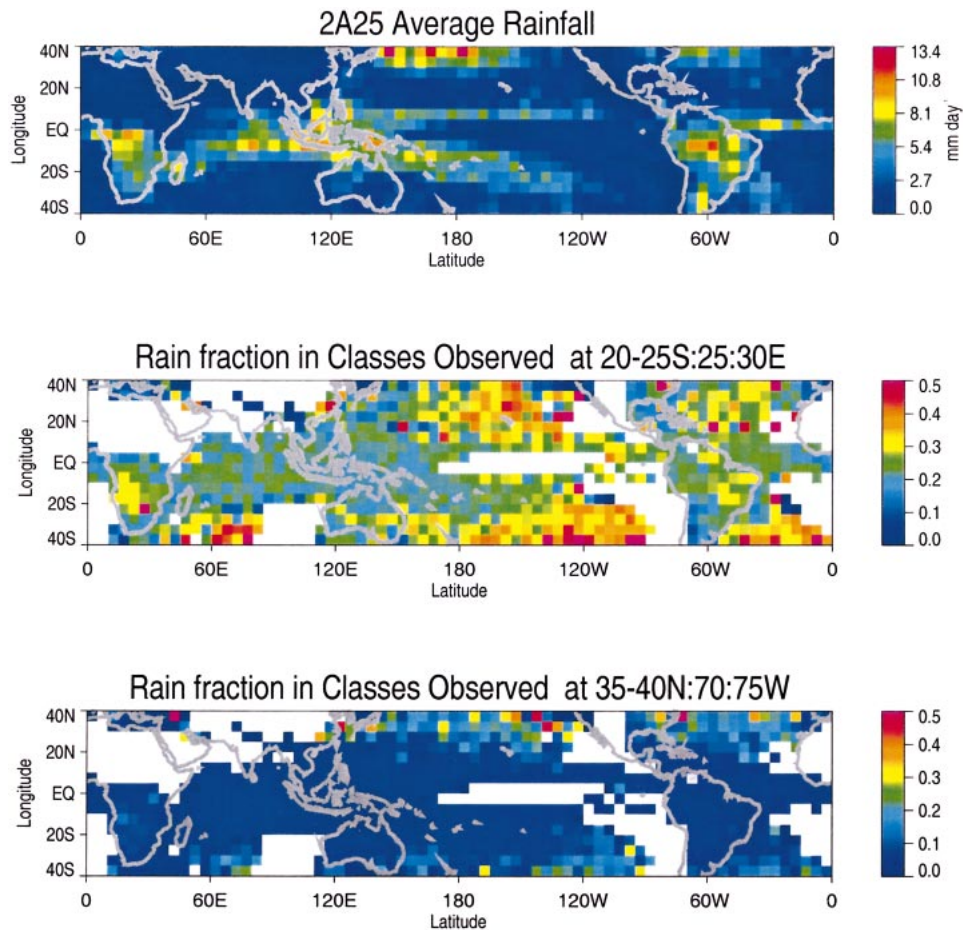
2A25 Average Rainfall

40N
20N
EQ
20S
40S
Longitude
0 60E 120E 180 120W 60W 0
Latitude
13.4
10.8
8.1
5.4
2.7
0.0
mm day$^{-1}$

Rain fraction in Classes Observed at 20-25S:25:30E

40N
20N
EQ
20S
40S
Longitude
0 60E 120E 180 120W 60W 0
Latitude
0.5
0.4
0.3
0.2
0.1
0.0

Rain fraction in Classes Observed at 35-40N:70:75W

40N
20N
EQ
20S
40S
Longitude
0 60E 120E 180 120W 60W 0
Latitude
0.5
0.4
0.3
0.2
0.1
0.0